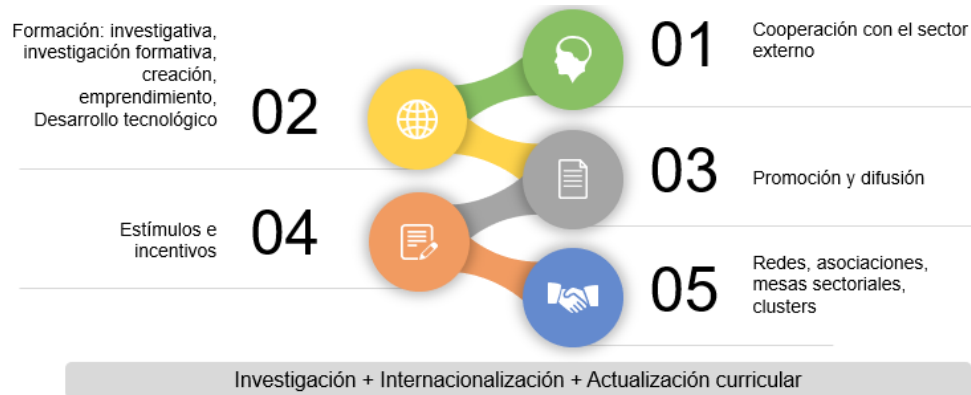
Formación: investigativa, investigación formativa, creación, emprendimiento, Desarrollo tecnológico

02

01

Cooperación con el sector externo

03

Promoción y difusión

Estímulos e incentivos

04

05

Redes, asociaciones, mesas sectoriales, clusters

Investigación + Internacionalización + Actualización curricular